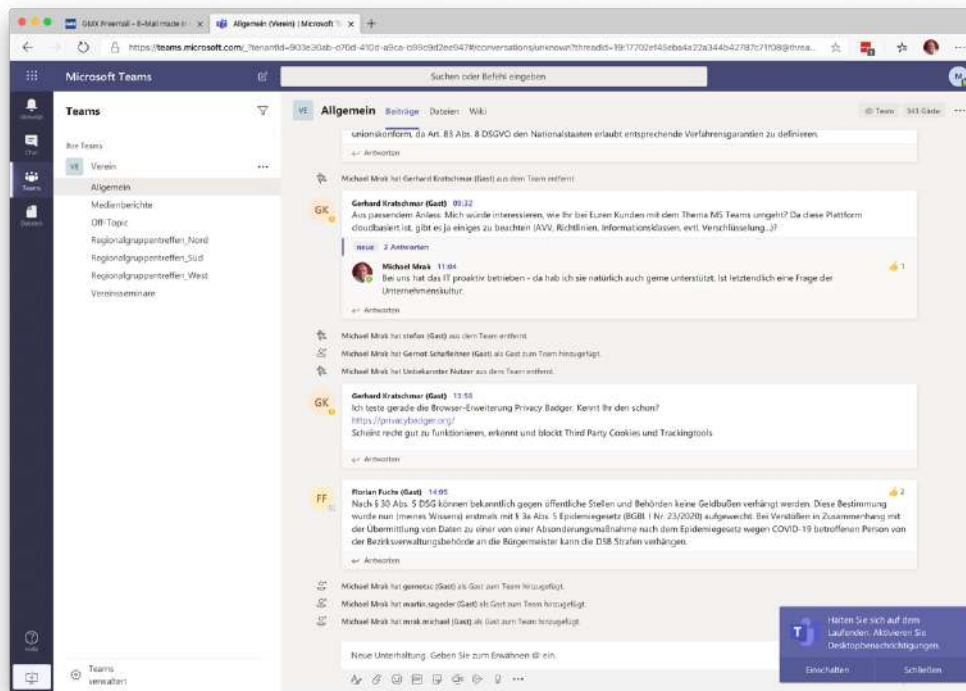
GMX Freemail - E-Mail made in × | Allgemein (Verein) | Microsoft T × | +

https://teams.microsoft.com/_?tenantId=903e30ab-d70d-410d-a9ca-b99c9d2ee047#/conversations/unknown?threadId=19:17702ef45eba4a22a344b42787c71f08@threa...

Microsoft Teams

Suchen oder Befehl eingeben

Aktivität
Chat
Teams
Dateien

Teams

Ihre Teams

VE Verein ...

Allgemein
Medienberichte
Off-Topic
Regionalgruppentreffen_Nord
Regionalgruppentreffen_Süd
Regionalgruppentreffen_West
Vereinsseminare

Hilfe

Teams verwalten

VE Allgemein Beiträge Dateien Wiki

Team 343 Gäste ...

unionskonform, da Art. 83 Abs. 8 DSGVO den Nationalstaaten erlaubt entsprechende Verfahrensgarantien zu definieren.

Antworten

Michael Mrak hat Gerhard Kratschmar (Gast) aus dem Team entfernt.

GK Gerhard Kratschmar (Gast) 09:32
Aus passendem Anlass: Mich würde interessieren, wie Ihr bei Euren Kunden mit dem Thema MS Teams umgeht? Da diese Plattform cloudbasiert ist, gibt es ja einiges zu beachten (AVV, Richtlinien, Informationsklassen, evtl. Verschlüsselung...)?

neue 2 Antworten

Michael Mrak 11:04
Bei uns hat das IT proaktiv betrieben - da hab ich sie natürlich auch gerne unterstützt. Ist letztendlich eine Frage der Unternehmenskultur.
1

Antworten

Michael Mrak hat stefan (Gast) aus dem Team entfernt.
Michael Mrak hat Gernot Schafleitner (Gast) als Gast zum Team hinzugefügt.
Michael Mrak hat Unbekannter Nutzer aus dem Team entfernt.

GK Gerhard Kratschmar (Gast) 13:58
Ich teste gerade die Browser-Erweiterung Privacy Badger. Kennt Ihr den schon?
https://privacybadger.org/
Scheint recht gut zu funktionieren, erkennt und blockt Third Party Cookies und Trackingtools

Antworten

FF Florian Fuchs (Gast) 14:05
2
Nach § 30 Abs. 5 DSG können bekanntlich gegen öffentliche Stellen und Behörden keine Geldbußen verhängt werden. Diese Bestimmung wurde nun (meines Wissens) erstmals mit § 3a Abs. 5 Epidemiegesetz (BGBl I Nr. 23/2020) aufgeweicht. Bei Verstößen in Zusammenhang mit der Übermittlung von Daten zu einer von einer Absonderungsmaßnahme nach dem Epidemiegesetz wegen COVID-19 betroffenen Person von der Bezirksverwaltungsbehörde an die Bürgermeister kann die DSB Strafen verhängen.

Antworten

Michael Mrak hat gernotsc (Gast) als Gast zum Team hinzugefügt.
Michael Mrak hat martin.sageder (Gast) als Gast zum Team hinzugefügt.
Michael Mrak hat mrak.michael (Gast) als Gast zum Team hinzugefügt.

Neue Unterhaltung. Geben Sie zum Erwähnen @ ein.

Halten Sie sich auf dem Laufenden. Aktivieren Sie Desktopbenachrichtigungen.
Einschalten Schließen